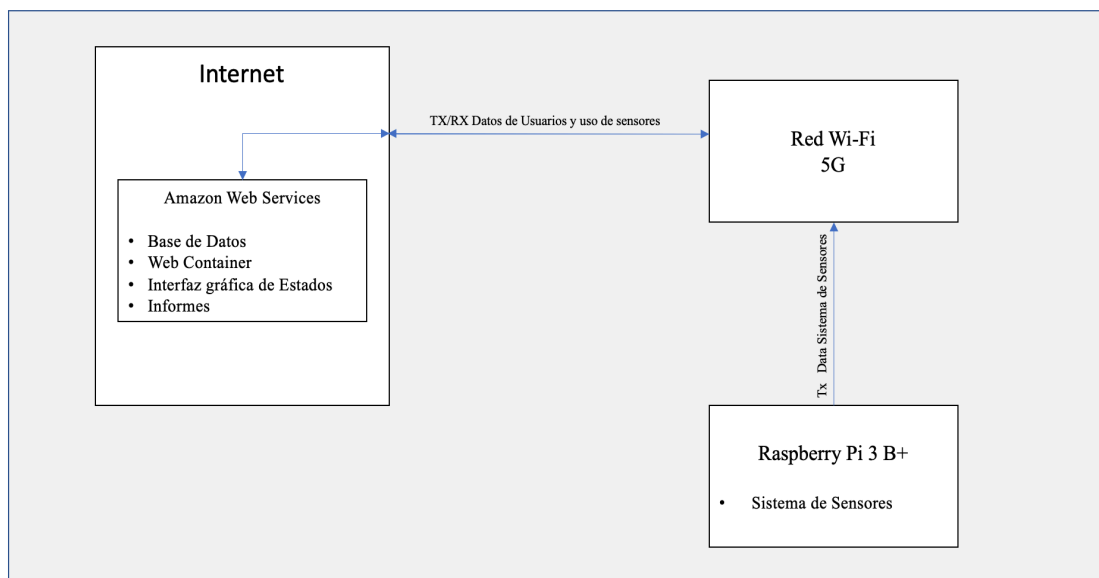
Internet

Amazon Web Services

- Base de Datos
- Web Container
- Interfaz gráfica de Estados
- Informes

TX/RX Datos de Usuarios y uso de sensores

Red Wi-Fi
5G

Tx Data Sistema de Sensores

Raspberry Pi 3 B+

- Sistema de Sensores